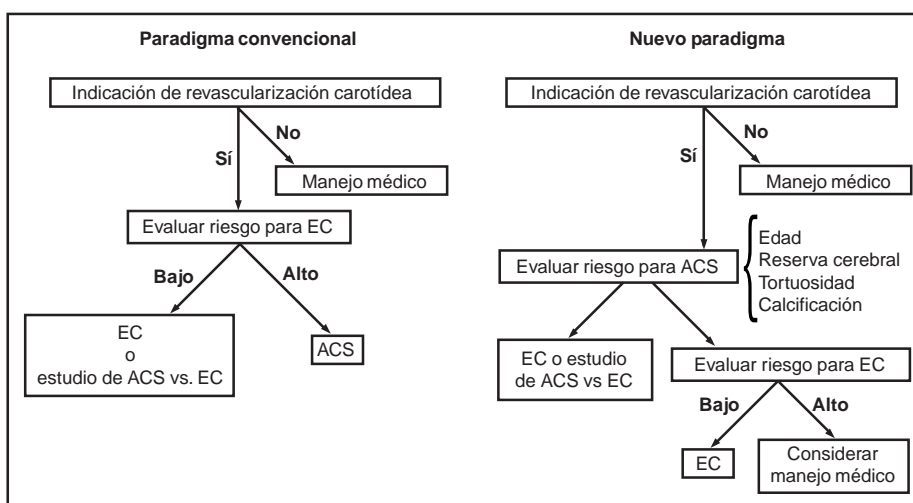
Paradigma convencional

Indicación de revascularización carotídea

Sí

No

Manejo médico

Evaluar riesgo para EC

Bajo

Alto

EC
o
estudio de ACS vs. EC

ACS

Nuevo paradigma

Indicación de revascularización carotídea

Sí

No

Manejo médico

Evaluar riesgo para ACS

Edad
Reserva cerebral
Tortuosidad
Calcificación

EC o estudio de ACS vs EC

Evaluar riesgo para EC

Bajo

Alto

EC

Considerar manejo médico